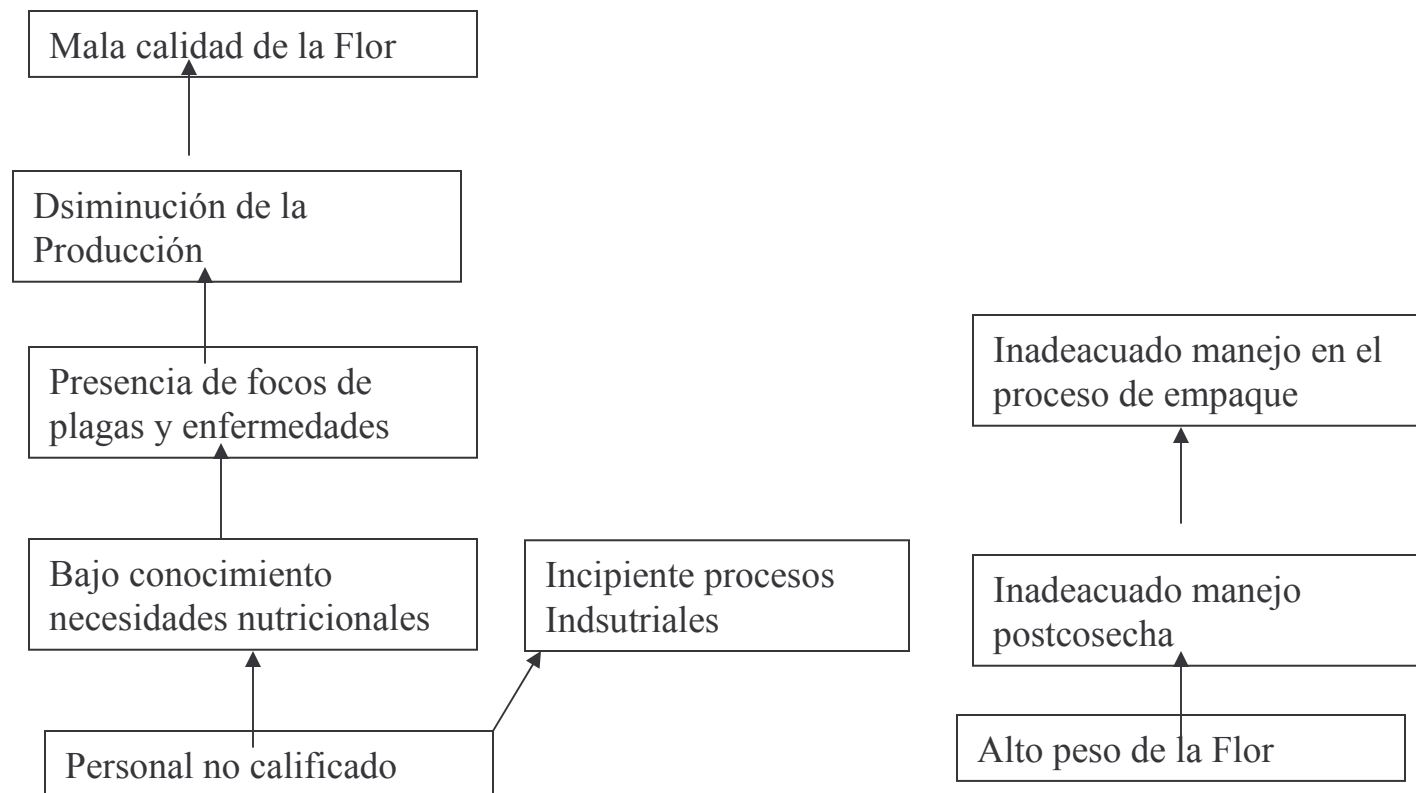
Mala calidad de la Flor

Dsiminución de la Producción

Presencia de focos de plagas y enfermedades

Bajo conocimiento necesidades nutricionales

Incipiente procesos Indsutriales

Personal no calificado

Inadeacuado manejo en el proceso de empaque

Inadeacuado manejo postcosecha

Alto peso de la Flor